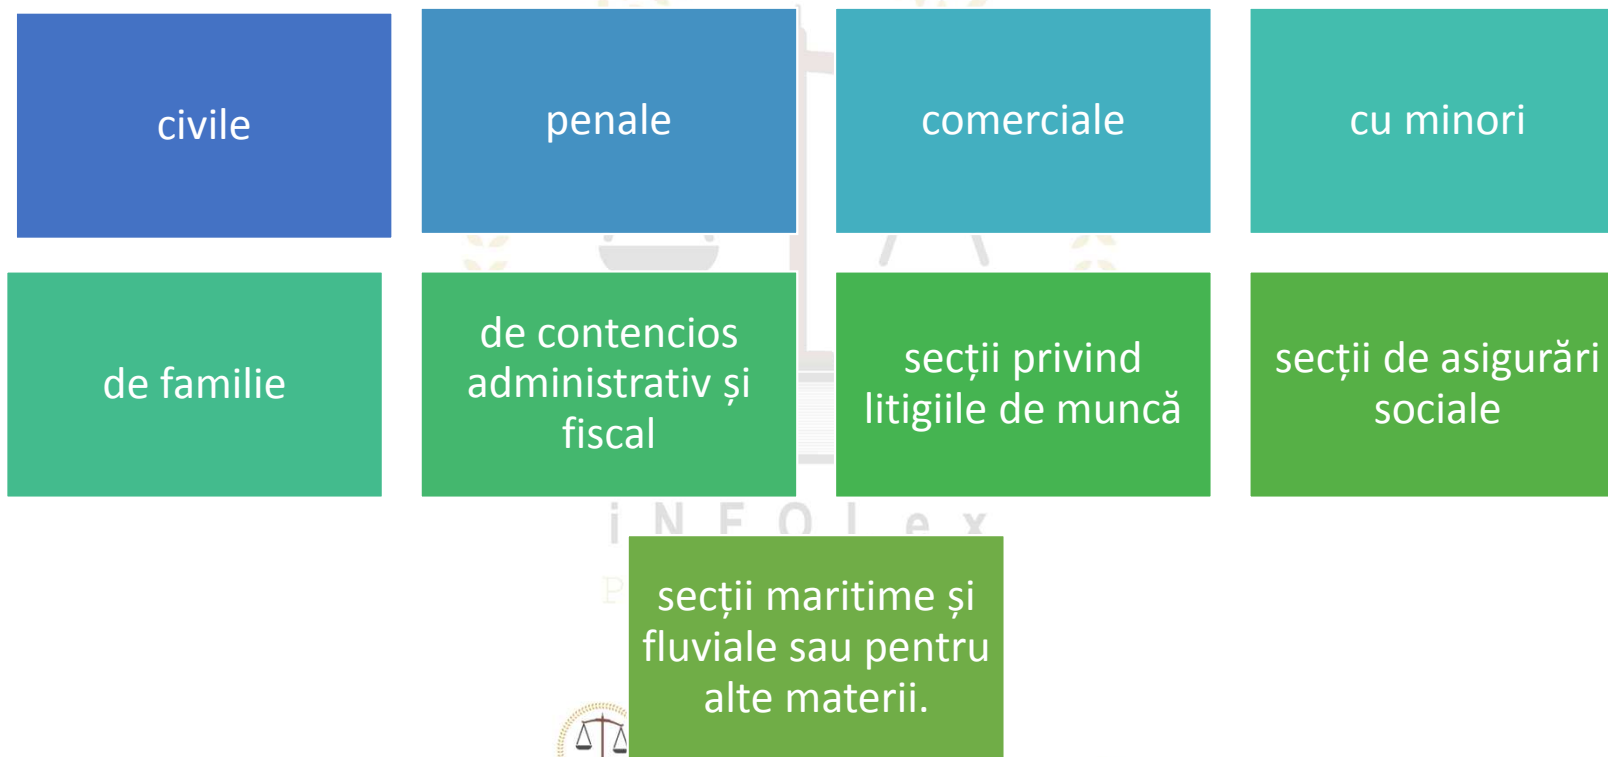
civile

penale

comerciale

cu minori

de familie

de contencios administrativ și fiscal

secții privind litigiile de muncă

secții de asigurări sociale

iNFOLex

secții maritime și fluviale sau pentru alte materii.